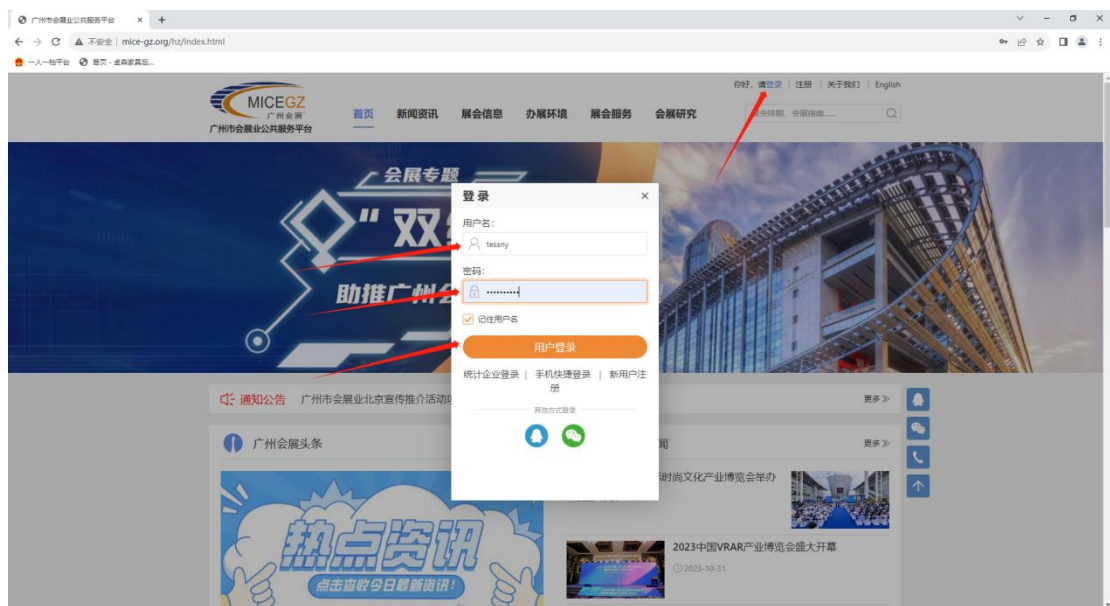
广州市会展业公共服务平台 × +

← → C ▲ 不安全 | mice-gz.org/hz/index.html

一人一档平台 首页 - 桌森家属后...

MICEGZ 广州会展 广州市会展业公共服务平台

首页 新闻资讯 展会信息 办展环境 展会服务 会展研究

你好，请登录 | 注册 | 关于我们 | English

展会排期、会展指南......

会展专题

"双

助推广州会

登录 ×

用户名：

tessny

密码：

••••••••••

记住用户名

用户登录

统计企业登录 | 手机快捷登录 | 新用户注册

其他方式登录

通知公告 广州市会展业北京宣传推介活动

更多≫

广州会展头条

热点资讯

点击查收今日最新资讯！

闻

更多≫

时尚文化产业博览会举办

2023中国VRAR产业博览会盛大开幕

2023-10-31